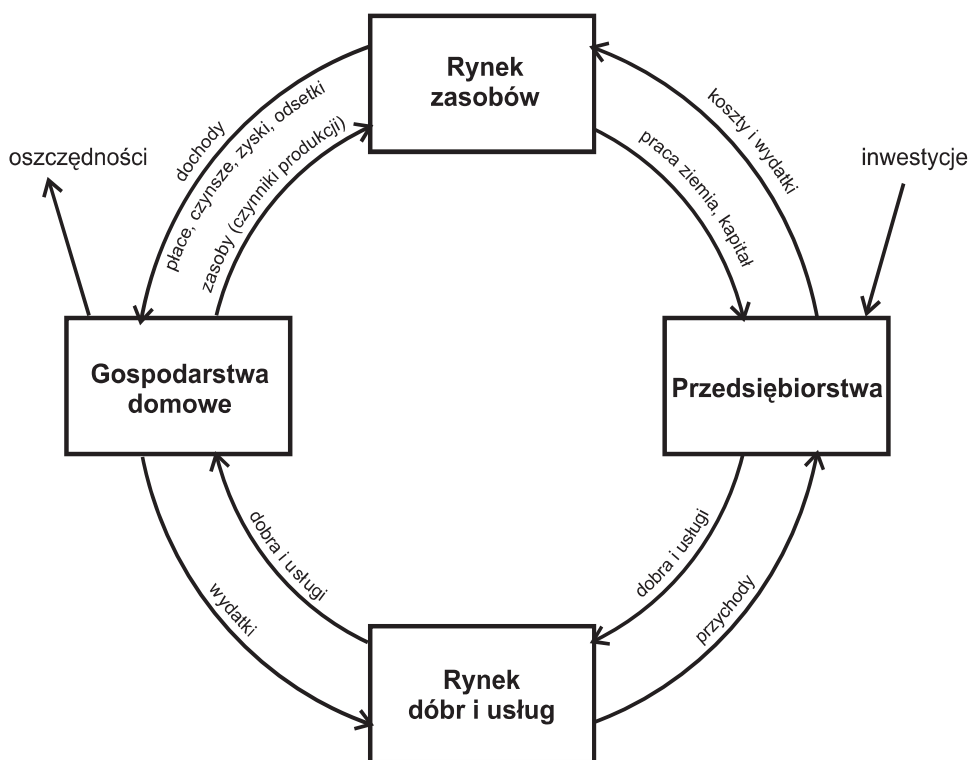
Rynek zasobów

oszczędności

dochody

płace, czynsze, zyski, odsetki

zasoby (czynniki produkcji)

koszty i wydatki

praca ziemia, kapitał

inwestycje

Gospodarstwa domowe

Przedsiębiorstwa

dobra i usługi

wydatki

dobra i usługi

przychody

Rynek dóbr i usług